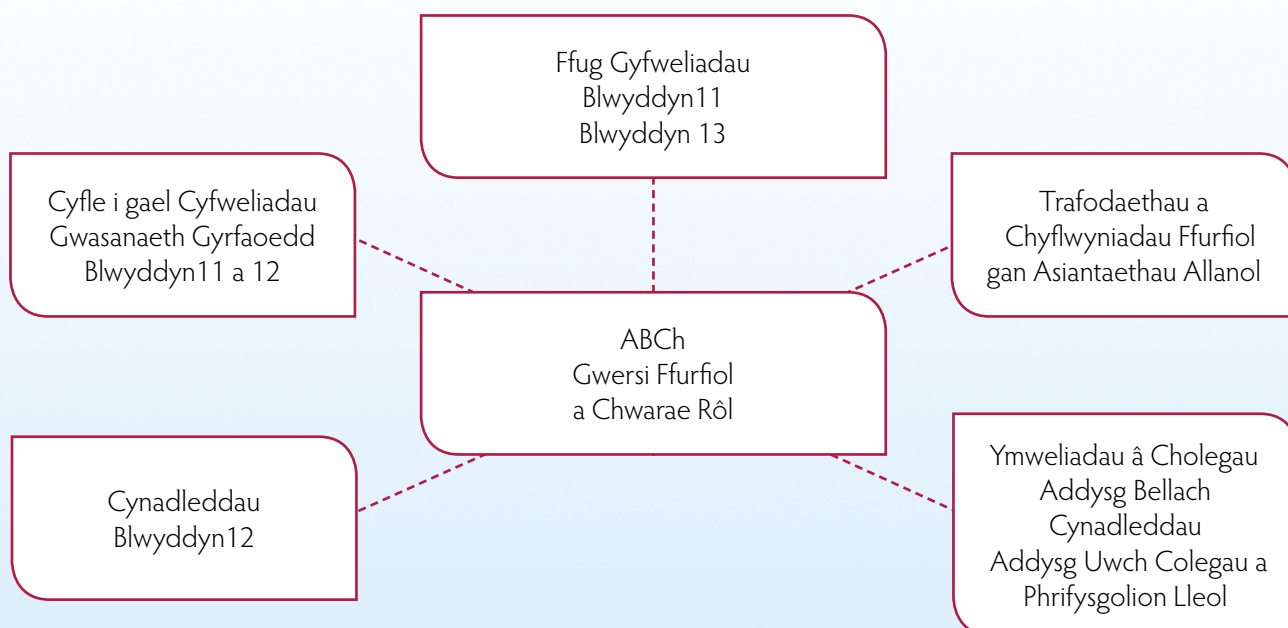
Ffug Gyfweliadau
Blwyddyn11
Blwyddyn 13

Cyfle i gael Cyfweliadau
Gwasanaeth Gyrfaoedd
Blwyddyn11 a 12

Trafodaethau a
Chyflwyniadau Ffurfiol
gan Asiantaethau Allanol

ABCh
Gwersi Ffurfiol
a Chwarae Rôl

Cynadleddau
Blwyddyn12

Ymweliadau â Cholegau
Addysg Bellach
Cynadleddau
Addysg Uwch Colegau a
Phrifysgolion Lleol